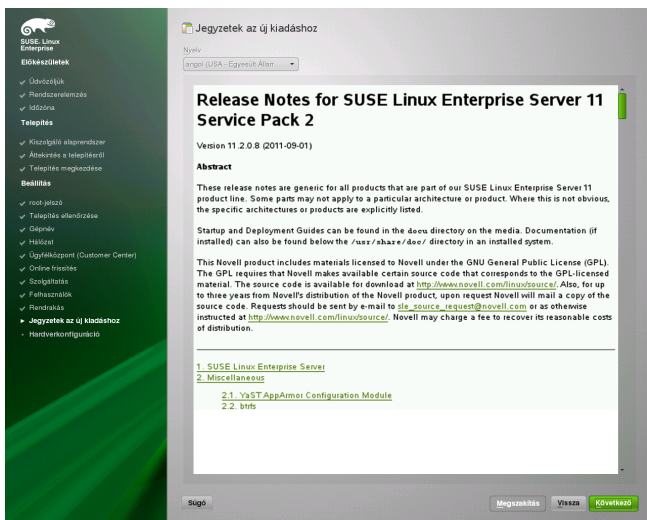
SUSE Linux Enterprise

Előkészületek

Üdvözöljük

Rendszerelemzés

Időzóna

Telepítés

Kiszolgáló alaprendszer

Áttekintés a telepítésről

Telepítés megkezdése

Beállítás

root-jelszó

Telepítés ellenőrzése

Gépnév

Hálózat

Ügyfélközpont (Customer Center)

Online frissítés

Szolgáltatás

Felhasználók

Rendrakás

Jegyzetek az új kiadáshoz

Hardverkonfiguráció

Jegyzetek az új kiadáshoz

Nyelv

angol (USA - Egyesült Álam...

Release Notes for SUSE Linux Enterprise Server 11 Service Pack 2

Version 11.2.0.8 (2011-09-01)

Abstract

These release notes are generic for all products that are part of our SUSE Linux Enterprise Server 11 product line. Some parts may not apply to a particular architecture or product. Where this is not obvious, the specific architectures or products are explicitly listed.

Startup and Deployment Guides can be found in the docu directory on the media. Documentation (if installed) can also be found below the /usr/share/doc/ directory in an installed system.

This Novell product includes materials licensed to Novell under the GNU General Public License (GPL). The GPL requires that Novell makes available certain source code that corresponds to the GPL-licensed material. The source code is available for download at http://www.novell.com/linux/source/. Also, for up to three years from Novell's distribution of the Novell product, upon request Novell will mail a copy of the source code. Requests should be sent by e-mail to sle_source_request@novell.com or as otherwise instructed at http://www.novell.com/linux/source/. Novell may charge a fee to recover its reasonable costs of distribution.

1. SUSE Linux Enterprise Server
2. Miscellaneous
2.1. YaST AppArmor Configuration Module
2.2. btrfs

Súgó

Megszakítás

Vissza

Következő